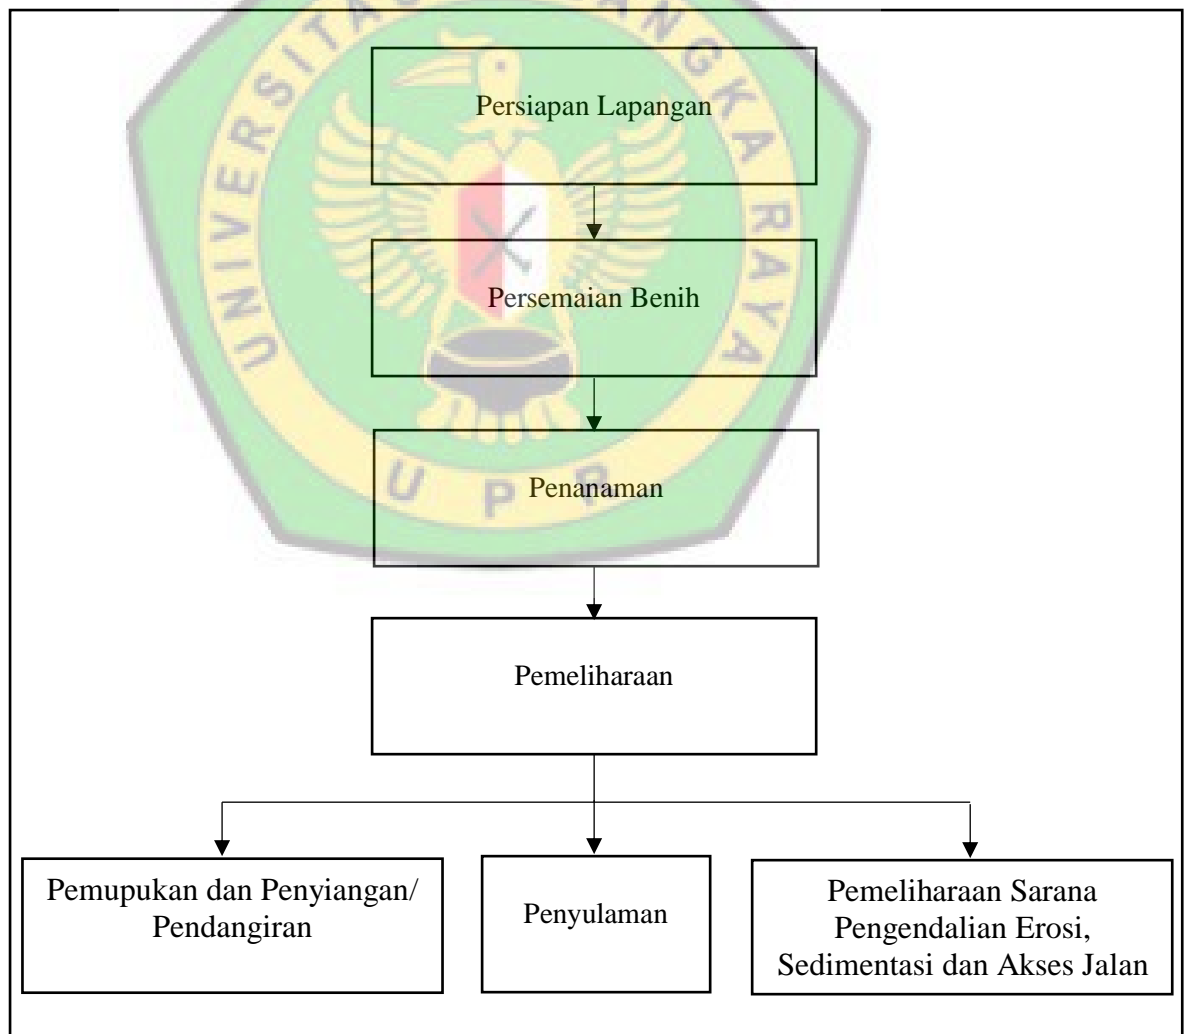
UNIVERSITAS PALANGKA RAYA

UPR

Persiapan Lapangan

Persemaian Benih

Penanaman

Pemeliharaan

Pemupukan dan Penyiangan/ Pendangiran

Penyulaman

Pemeliharaan Sarana Pengendalian Erosi, Sedimentasi dan Akses Jalan